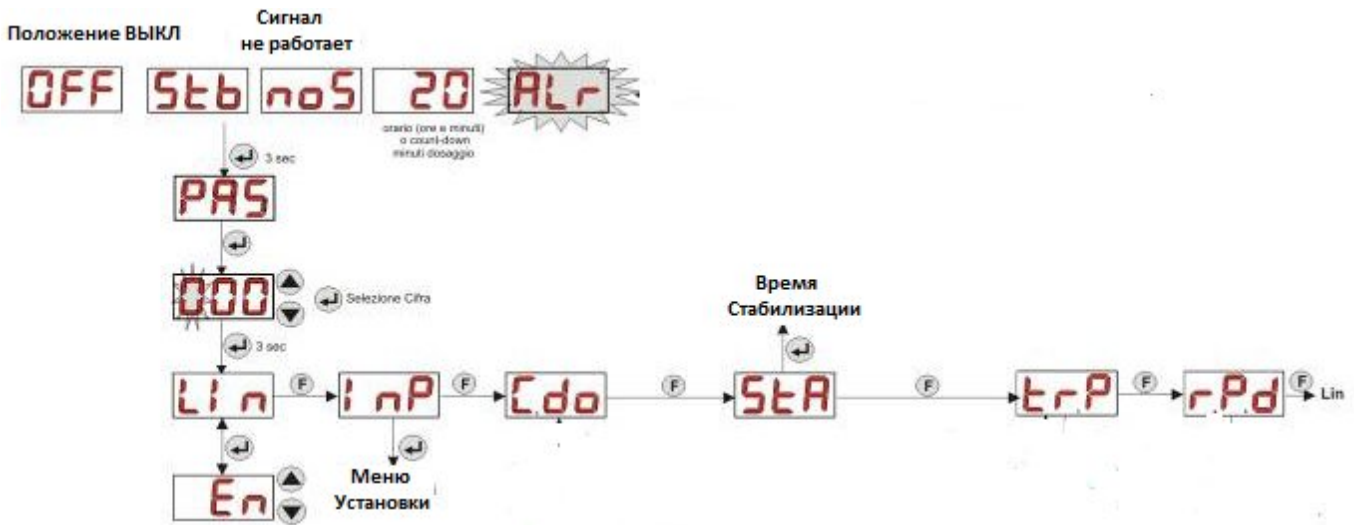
Положение ВЫКЛ

Сигнал не работает

OFF Stb noS 20 ALr

orario (ore e minuti) o count-down minuti dosaggio

3 sec

PAS

000

Selezione Cifra

3 sec

Время Стабилизации

LIn F InP F Cdo F StA F trP F rPd F Lin

Меню Установки

En